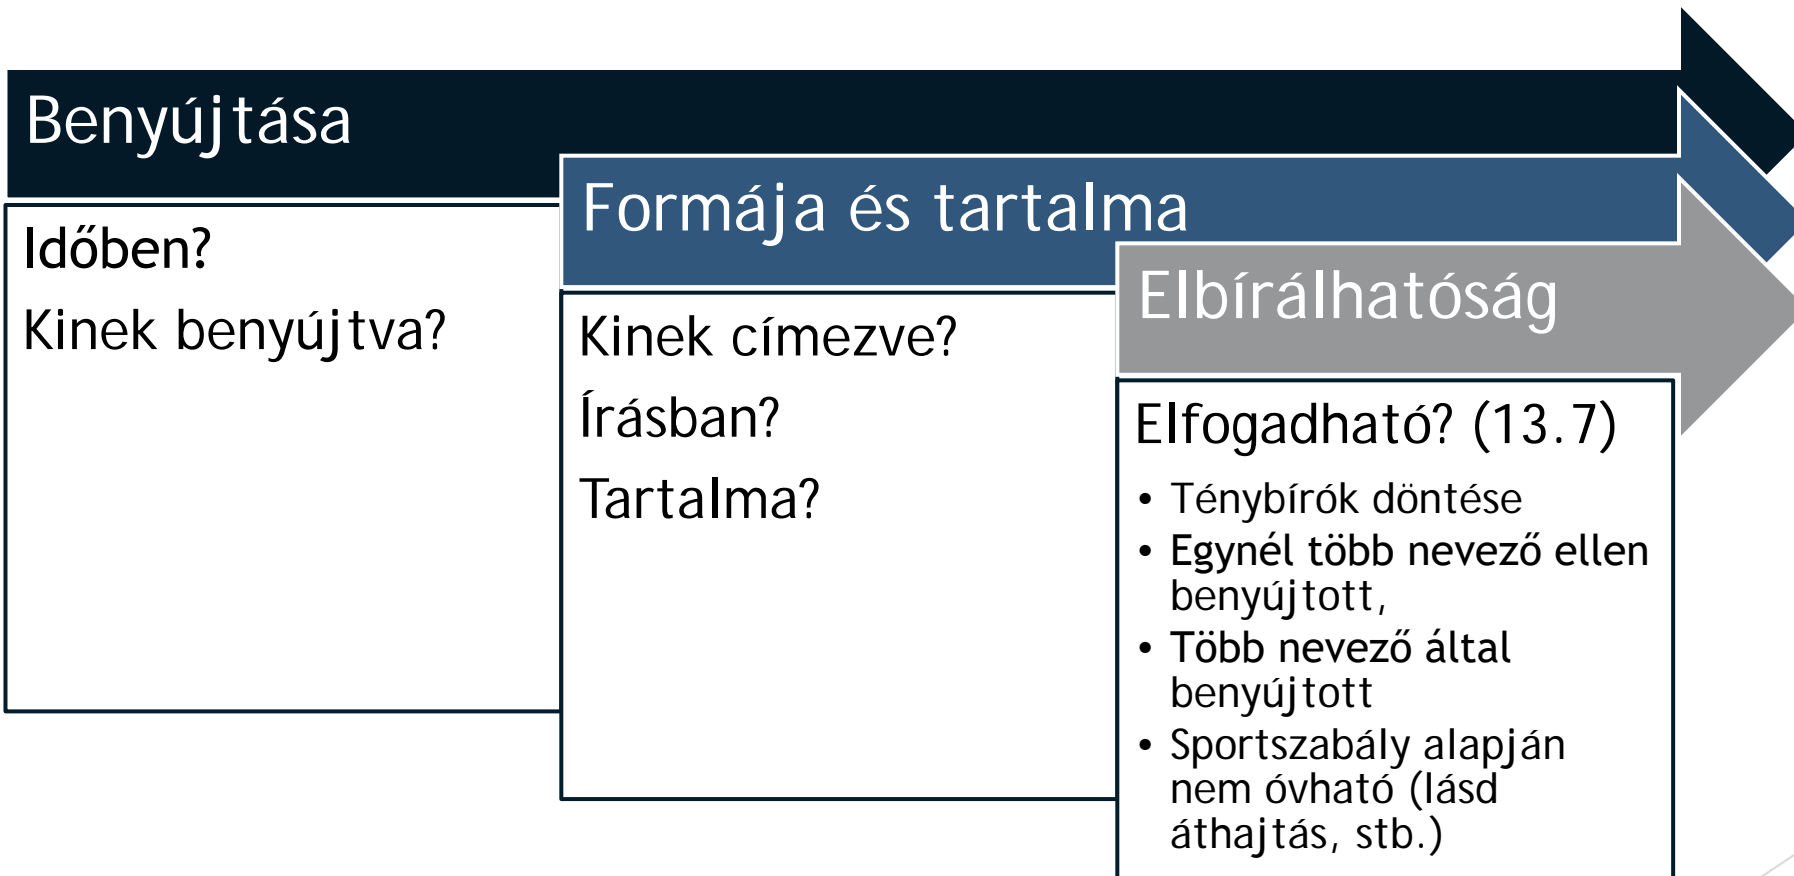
Benyújtása

Időben?

Kinek benyújtva?

Formája és tartalma

Kinek címezve?

Írásban?

Tartalma?

Elbírálhatóság

Elfogadható? (13.7)

• Ténybírók döntése
• Egynél több nevező ellen benyújtott,
• Több nevező által benyújtott
• Sportszabály alapján nem óvható (lásd áthajtás, stb.)